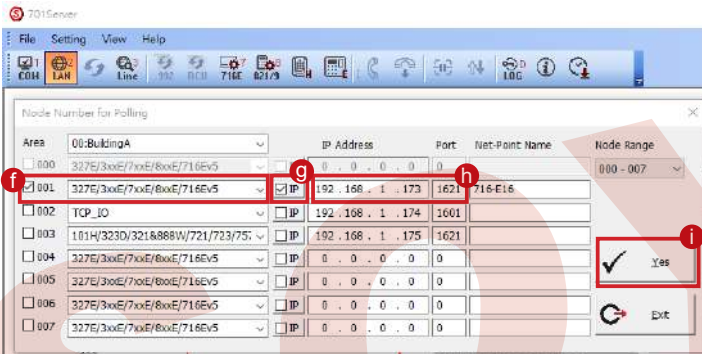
701Server

File Setting View Help

COM LAN Line 992 DCU 716E 821/9 LOG

Node Number for Polling

Area 00:BuildingA

IP Address Port Net-Point Name Node Range

000 327E/3xxE/7xxE/8xxE/716Ev5 IP 0 . 0 . 0 . 0 0

000 - 007

f ☑ 001 327E/3xxE/7xxE/8xxE/716Ev5 g ☑ IP 192 . 168 . 1 . 173 h 1621 716-E16

002 TCP_IO IP 192 . 168 . 1 . 174 1601

003 101H/323D/321&888W/721/723/757 IP 192 . 168 . 1 . 175 1621

004 327E/3xxE/7xxE/8xxE/716Ev5 IP 0 . 0 . 0 . 0 0

005 327E/3xxE/7xxE/8xxE/716Ev5 IP 0 . 0 . 0 . 0 0

006 327E/3xxE/7xxE/8xxE/716Ev5 IP 0 . 0 . 0 . 0 0

007 327E/3xxE/7xxE/8xxE/716Ev5 IP 0 . 0 . 0 . 0 0

i Yes

Exit